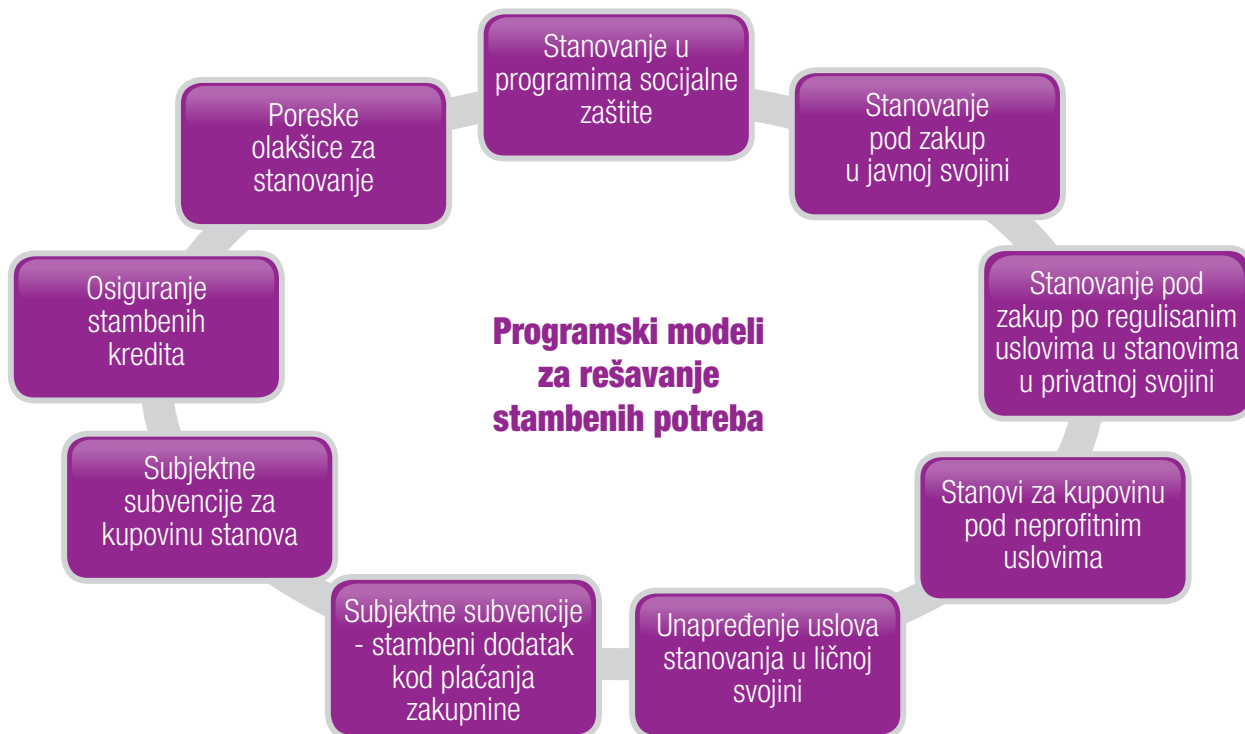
Programski modeli za rešavanje stambenih potreba

Stanovanje u programima socijalne zaštite

Stanovanje pod zakup u javnoj svojini

Stanovanje pod zakup po regulisanim uslovima u stanovima u privatnoj svojini

Stanovi za kupovinu pod neprofitnim uslovima

Unapređenje uslova stanovanja u ličnoj svojini

Subjektne subvencije - stambeni dodatak kod plaćanja zakupnine

Subjektne subvencije za kupovinu stanova

Osiguranje stambenih kredita

Poreske olakšice za stanovanje